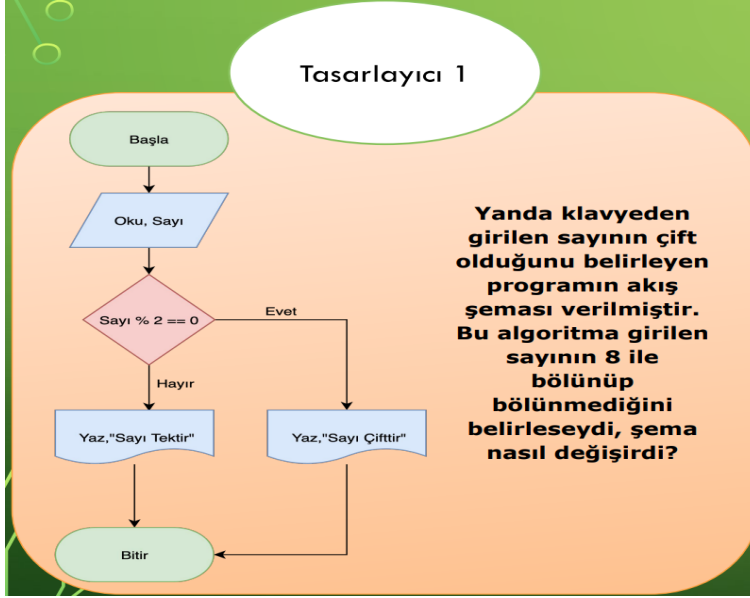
Tasarlayıcı 1

Başla

Oku, Sayı

Sayı % 2 == 0

Evet

Hayır

Yaz,"Sayı Tektir"

Yaz,"Sayı Çifttir"

Bitir

Yanda klavyeden girilen sayının çift olduğunu belirleyen programın akış şeması verilmiştir. Bu algoritma girilen sayının 8 ile bölünüp bölünmediğini belirleseydi, şema nasıl değişirdi?